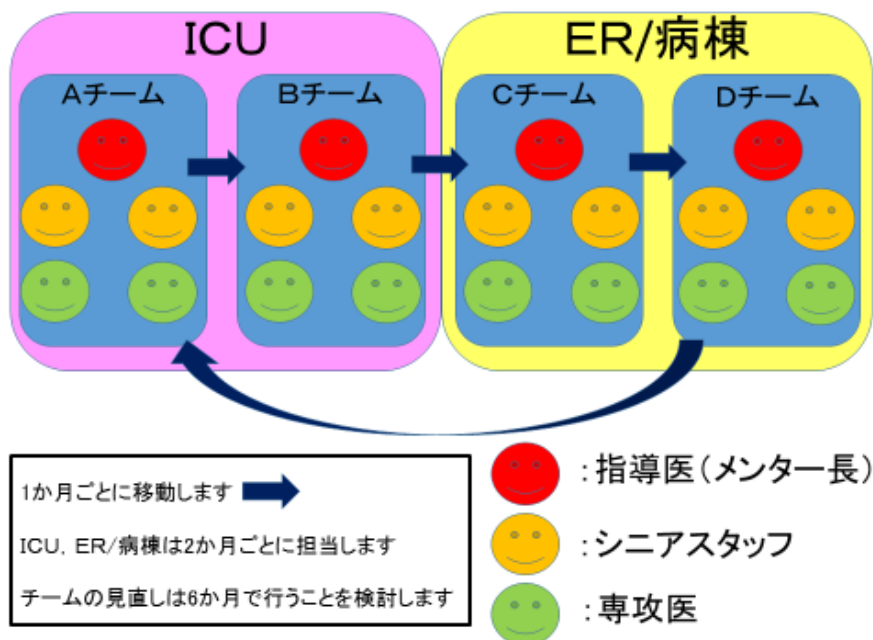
ICU

ER/病棟

Aチーム

Bチーム

Cチーム

Dチーム

1か月ごとに移動します

ICU, ER/病棟は2か月ごとに担当します

チームの見直しは6か月で行うことを検討します

:指導医（メンター長）

:シニアスタッフ

:専攻医